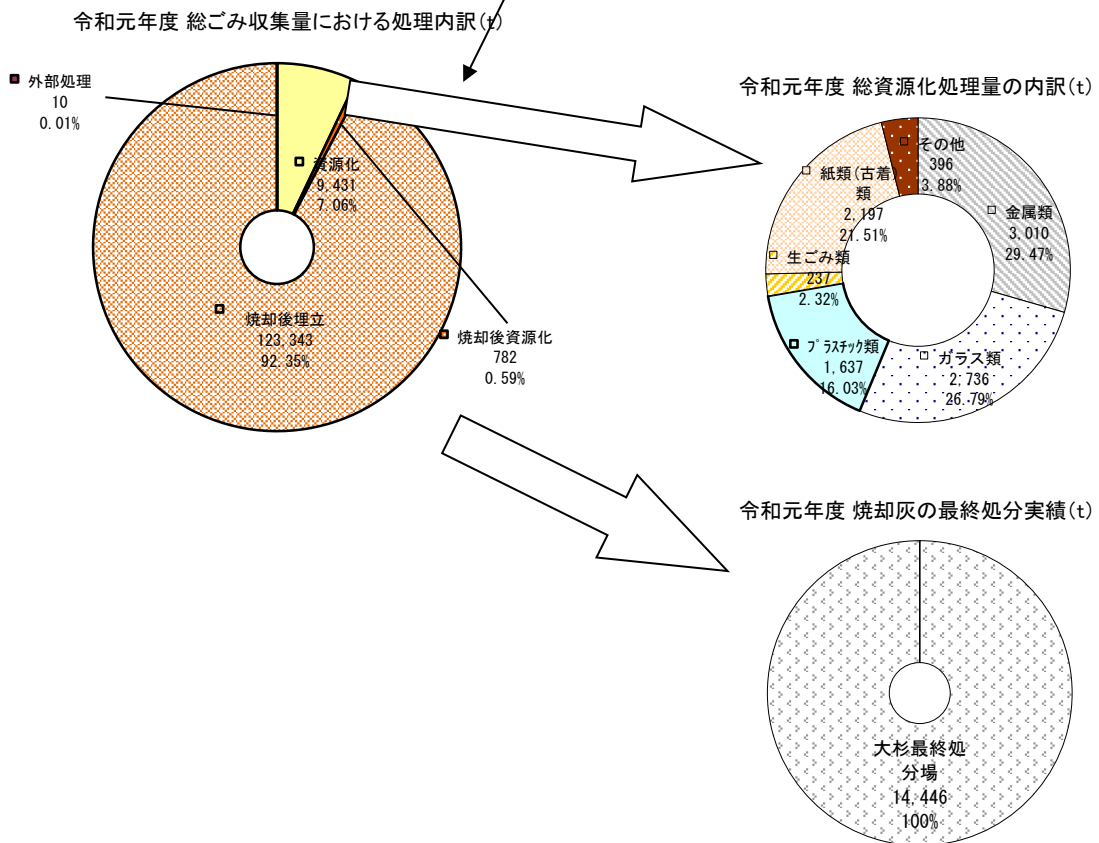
令和元年度 総ごみ収集量における処理内訳(t)

外部処理
10
0.01%

資源化
9,431
7.06%

焼却後埋立
123,343
92.35%

焼却後資源化
782
0.59%

令和元年度 総資源化処理量の内訳(t)

その他
396
3.88%

紙類(古着類
2,197
21.51%

金属類
3,010
29.47%

生ごみ類
237
2.32%

プラスチック類
1,637
16.03%

ガラス類
2,736
26.79%

令和元年度 焼却灰の最終処分実績(t)

大杉最終処分場
14,446
100%